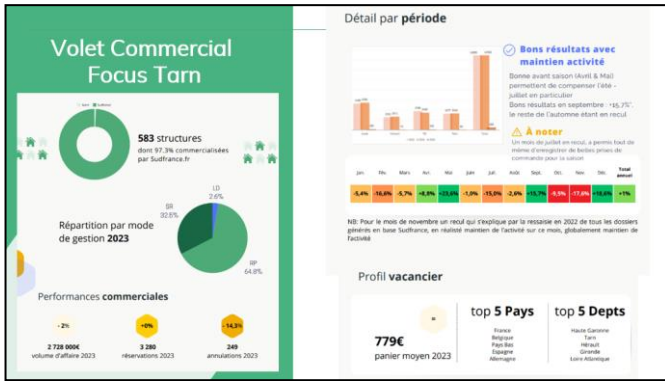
Volet Commercial
Focus Tarn

583 structures
dont 97.3% commercialisées par Sudfrance.fr

Répartition par mode de gestion 2023

LD
2.6%

BR
32.6%

RP
64.8%

Performances commerciales

- 2%
2 728 000€
volume d'affaire 2023

+0%
3 280
réservations 2023

- 14,3%
249
annulations 2023

Détail par période

Bons résultats avec maintien activité

Bonne avant saison (Avril & Mai) permettent de compenser l'été - juillet en particulier
Bons résultats en septembre : +15,7%. Le reste de l'automne étant en recul

À noter

Le mois de juillet en recul, a permis tout de même d'enregistrer de belles prises de commande pour la saison

| Jan. | Fév. | Mars | Avr. | Mai | Juin | Juil. | Août | Sept. | Oct. | Nov. | Déc. | Total annuel |
|---|---|---|---|---|---|---|---|---|---|---|---|---|
| -5,4% | -16,6% | -5,7% | +8,8% | +23,6% | -1,0% | -15,0% | -2,6% | +15,7% | -9,5% | -17,6% | +18,6% | +1% |

NB: Pour le mois de novembre un recul qui s'explique par la ressaisie en 2022 de tous les dossiers générés en base Sudfrance, en réalité maintien de l'activité sur ce mois, globalement maintien de l'activité

Profil vacancier

779€
panier moyen 2023

top 5 Pays
France
Belgique
Pays Bas
Espagne
Allemagne

top 5 Depts
Haute Garonne
Tarn
Hérault
Gironde
Loire Atlantique